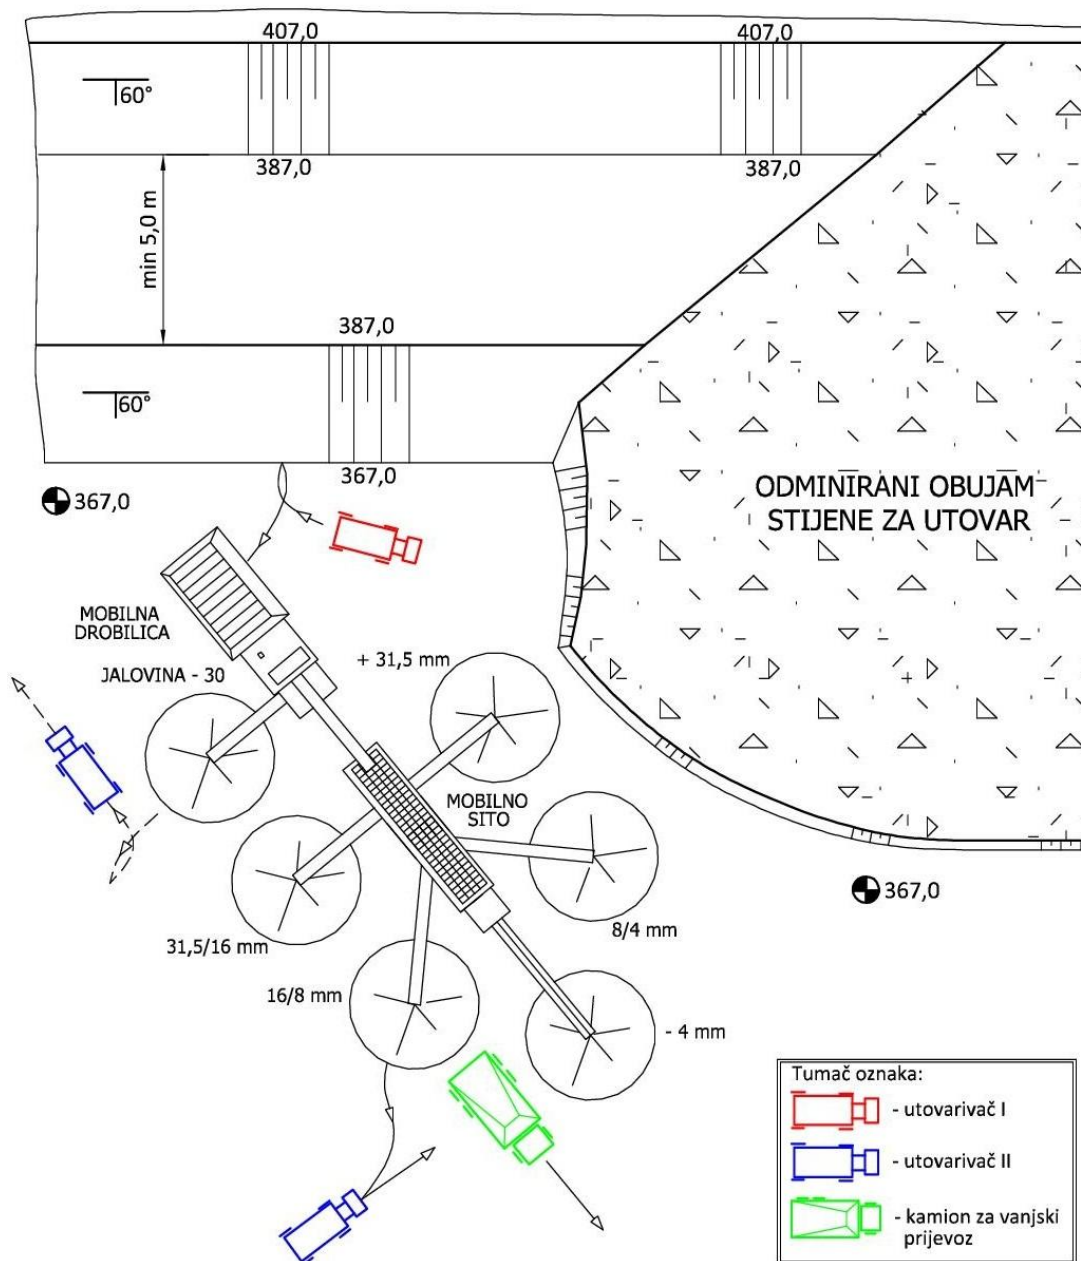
407,0

407,0

60°

387,0

387,0

min 5,0 m

387,0

60°

367,0

367,0

ODMINIRANI OBUJAM STIJENE ZA UTOVAR

MOBILNA DROBILICA

JALOVINA - 30

+ 31,5 mm

MOBILNO SITO

367,0

31,5/16 mm

8/4 mm

16/8 mm

- 4 mm

Tumač oznaka:

- utovarivač I

- utovarivač II

- kamion za vanjski prijevoz